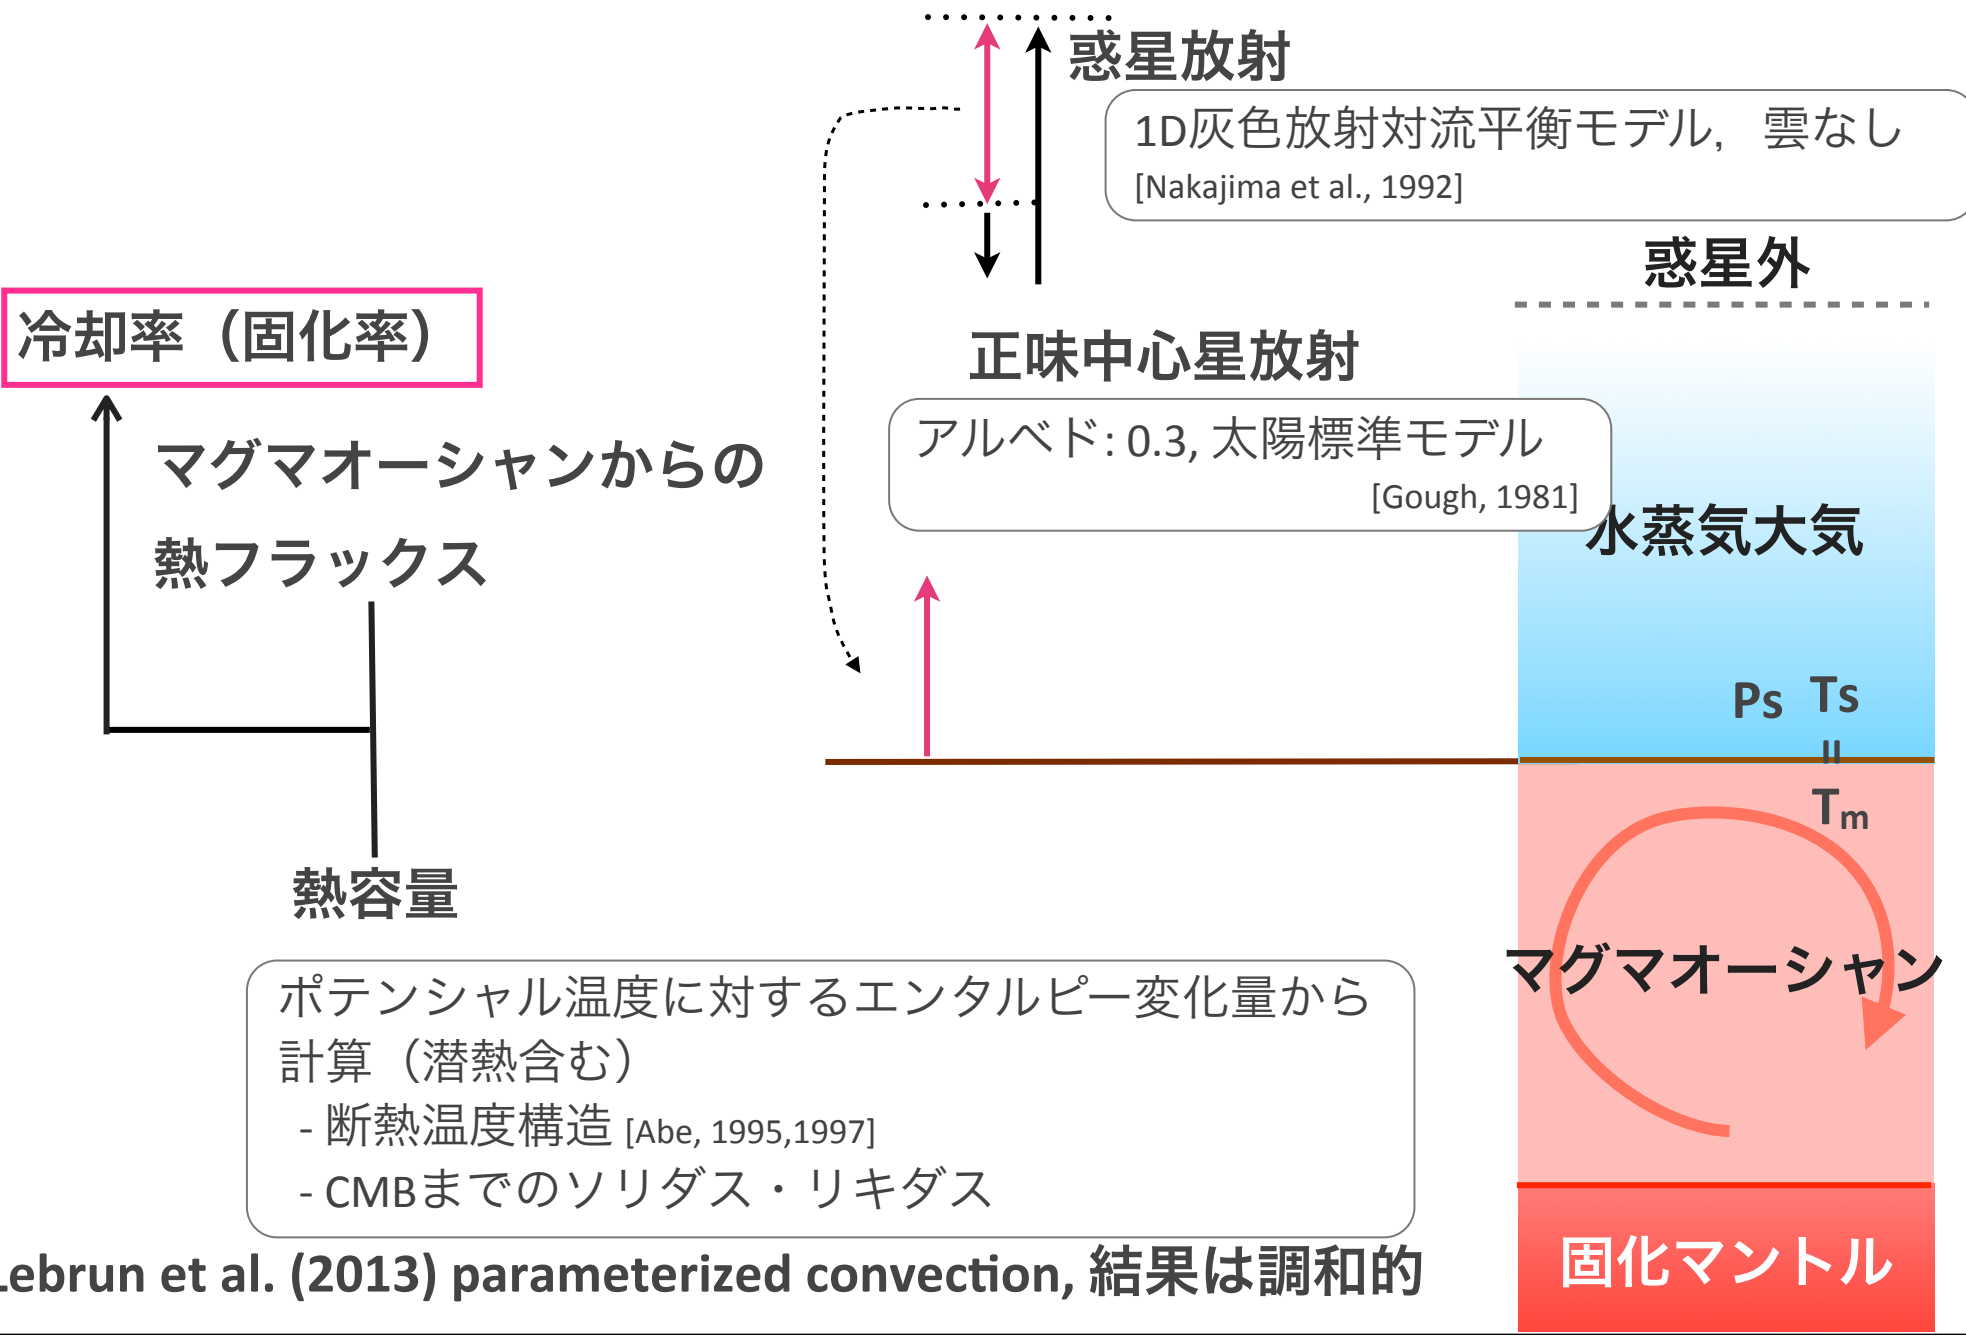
惑星放射

1D灰色放射対流平衡モデル, 雲なし
[Nakajima et al., 1992]

惑星外

冷却率（固化率）

正味中心星放射

アルベド: 0.3, 太陽標準モデル
[Gough, 1981]

マグマオーシャンからの
熱フラックス

水蒸気大気

Ps Ts
=
Tm

熱容量

マグマオーシャン

ポテンシャル温度に対するエンタルピー変化量から計算（潜熱含む）
- 断熱温度構造 [Abe, 1995,1997]
- CMBまでのソリダス・リキダス

.ebrun et al. (2013) parameterized convection, 結果は調和的

固化マントル